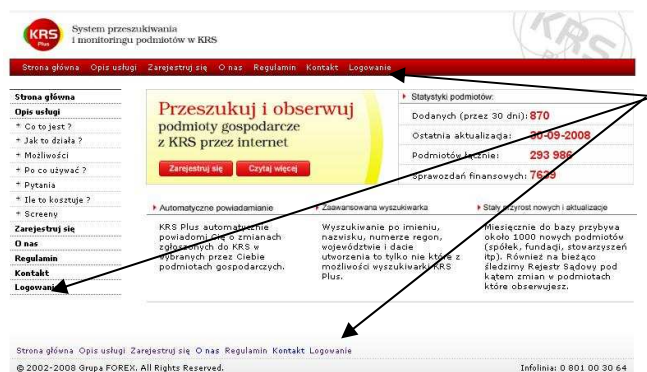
KRS Plus

System przeszukiwania i monitoringu podmiotów w KRS

KRS

Strona główna Opis usługi Zarejestruj się O nas Regulamin Kontakt Logowanie

Strona główna
Opis usługi
* Co to jest ?
* Jak to działa ?
* Możliwości
* Po co używać ?
* Pytania
* Ile to kosztuje ?
* Screeny
Zarejestruj się
O nas
Regulamin
Kontakt
Logowanie

Przeszukuj i obserwuj
podmioty gospodarcze
z KRS przez internet

Zarejestruj się Czytaj więcej

Statystyki podmiotów:

Dodanych (przez 30 dni): 870
Ostatnia aktualizacja: 30-09-2008
Podmiotów łącznie: 293 986
Sprawozdań finansowych: 7629

Automatyczne powiadamianie
KRS Plus automatycznie powiadomi Cię o zmianach zgłoszonych do KRS w wybranych przez Ciebie podmiotach gospodarczych.

Zaawansowana wyszukiwarka
Wyszukiwanie po imieniu, nazwisku, numerze regon, województwie i dacie utworzenia to tylko niektóre z możliwości wyszukiwarki KRS Plus.

Stały przyrost nowych i aktualizacje
Miesięcznie do bazy przybywa około 1000 nowych podmiotów (spółek, fundacji, stowarzyszeń itp). Również na bieżąco śledzimy Rejestr Sądowy pod kątem zmian w podmiotach które obserwujesz.

Strona główna Opis usługi Zarejestruj się O nas Regulamin Kontakt Logowanie

© 2002-2008 Grupa FOREX. All Rights Reserved.

Infolinia: 0 801 00 30 64